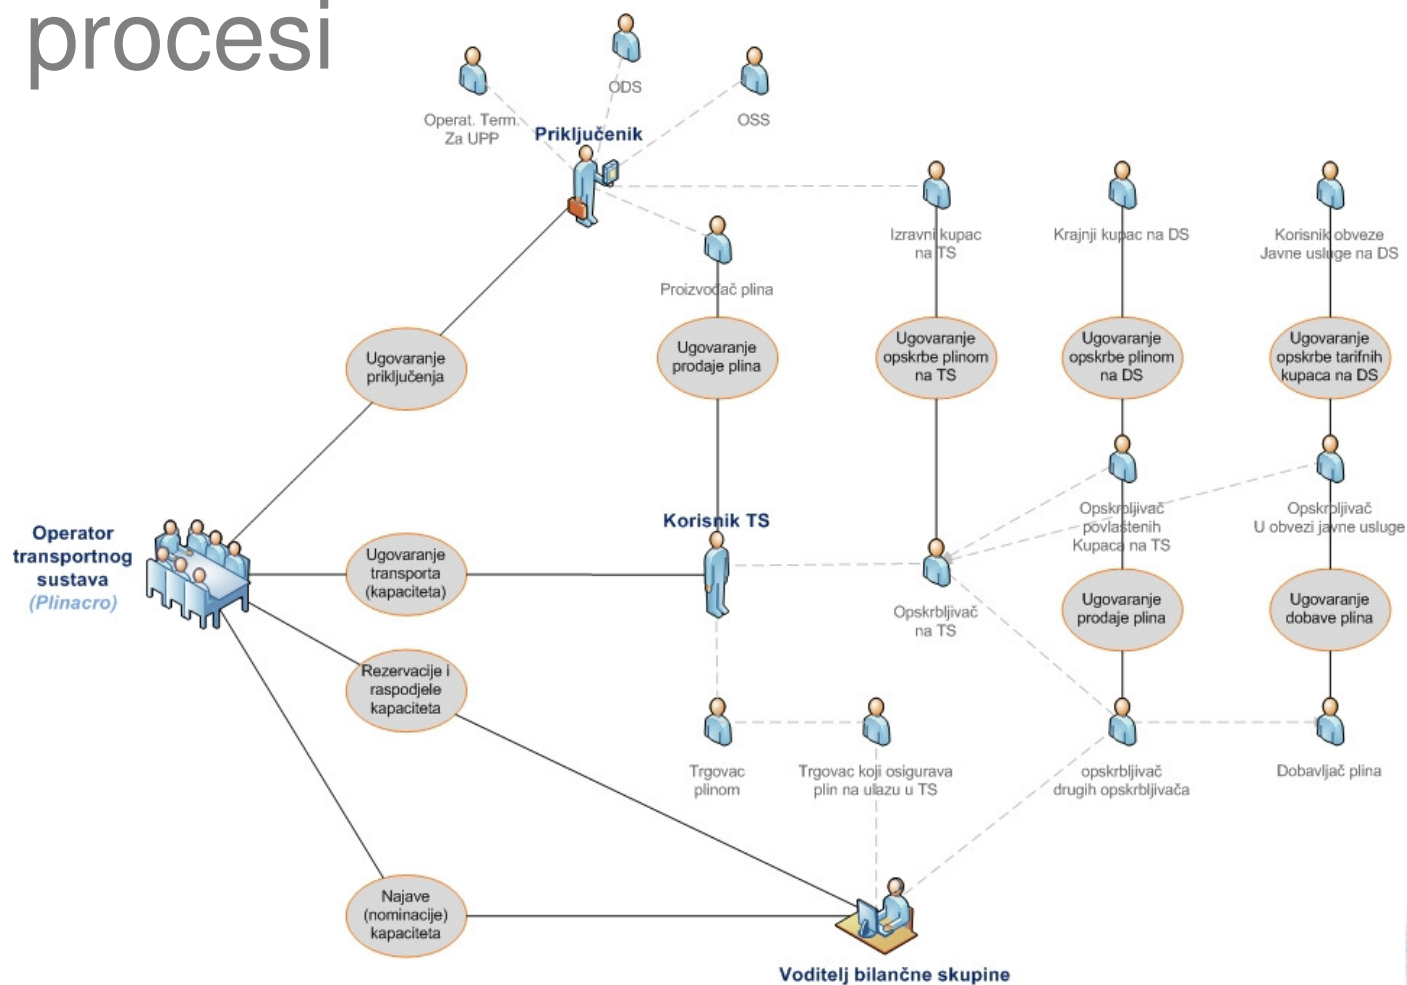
procesi

ODS

Operat. Term. Za UPP

OSS

Priključenik

Izravni kupac na TS

Krajnji kupac na DS

Korisnik obveze Javne usluge na DS

Proizvođač plina

Ugovaranje priključenja

Ugovaranje prodaje plina

Ugovaranje opskrbe plinom na TS

Ugovaranje opskrbe plinom na DS

Ugovaranje opskrbe tarifnih kupaca na DS

Opskrbljivač povlaštenih Kupaca na TS

Opskrbljivač U obvezi javne usluge

Operator transportnog sustava (Plinacro)

Ugovaranje transporta (kapaciteta)

Korisnik TS

Opskrbljivač na TS

Ugovaranje prodaje plina

Ugovaranje dobave plina

Rezervacije i raspodjele kapaciteta

Trgovac plinom

Trgovac koji osigurava plin na ulazu u TS

opskrbljivač drugih opskrbljivača

Dobavljač plina

Najave (nominacije) kapaciteta

Voditelj bilančne skupine